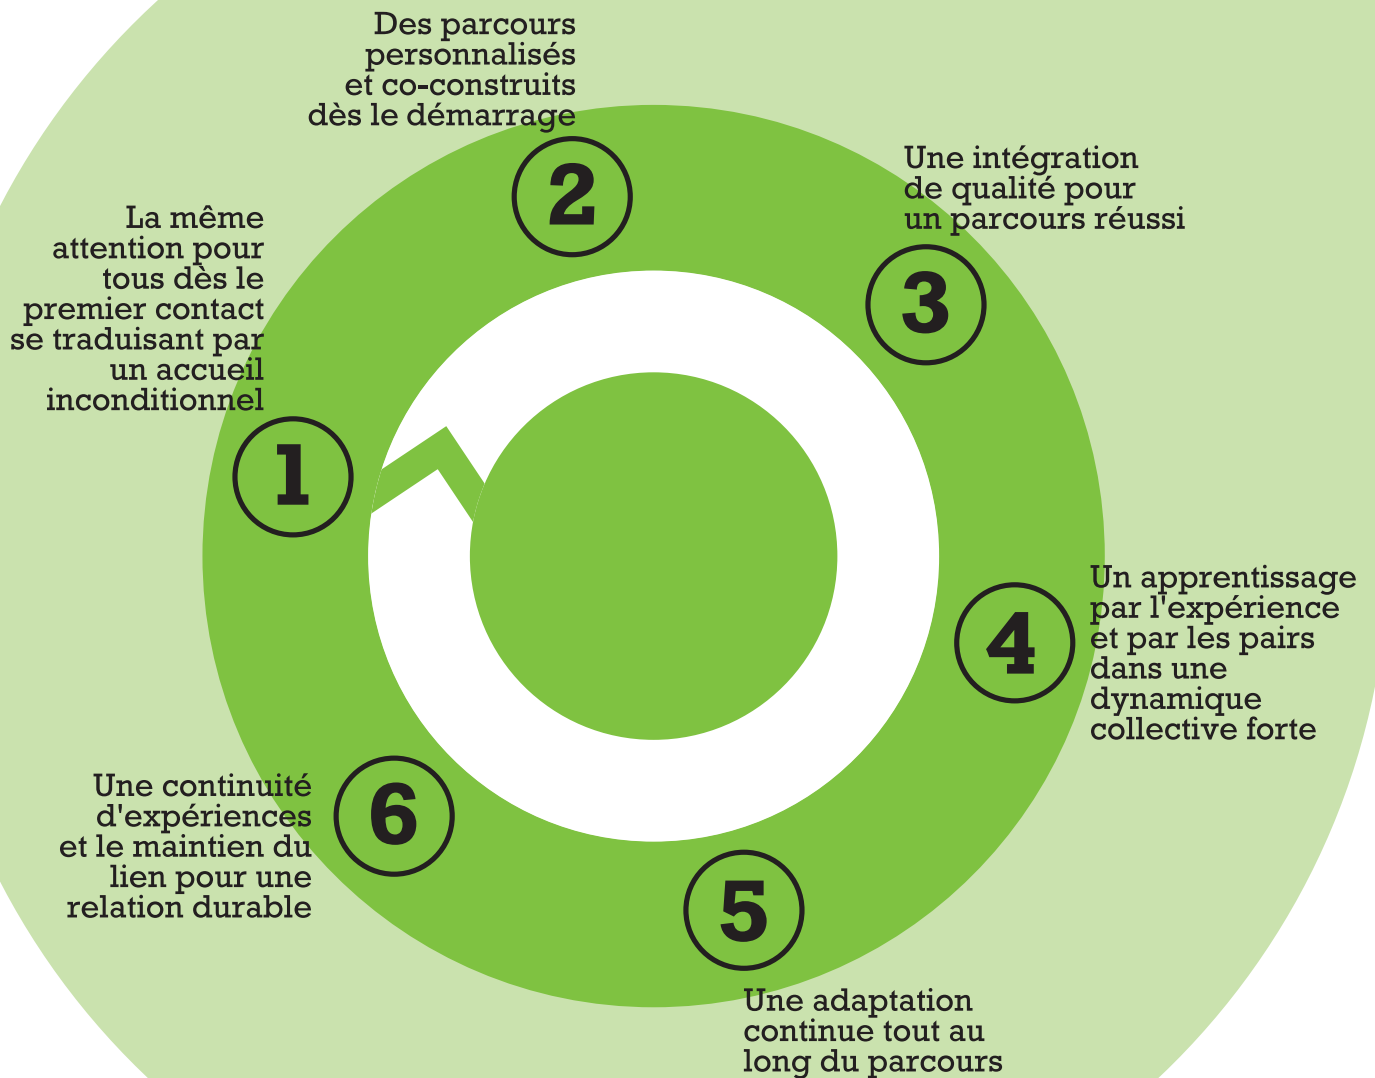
Des parcours personnalisés et co-construits dès le démarrage

2

Une intégration de qualité pour un parcours réussi

3

La même attention pour tous dès le premier contact se traduisant par un accueil inconditionnel

1

4

Un apprentissage par l'expérience et par les pairs dans une dynamique collective forte

Une continuité d'expériences et le maintien du lien pour une relation durable

6

5

Une adaptation continue tout au long du parcours